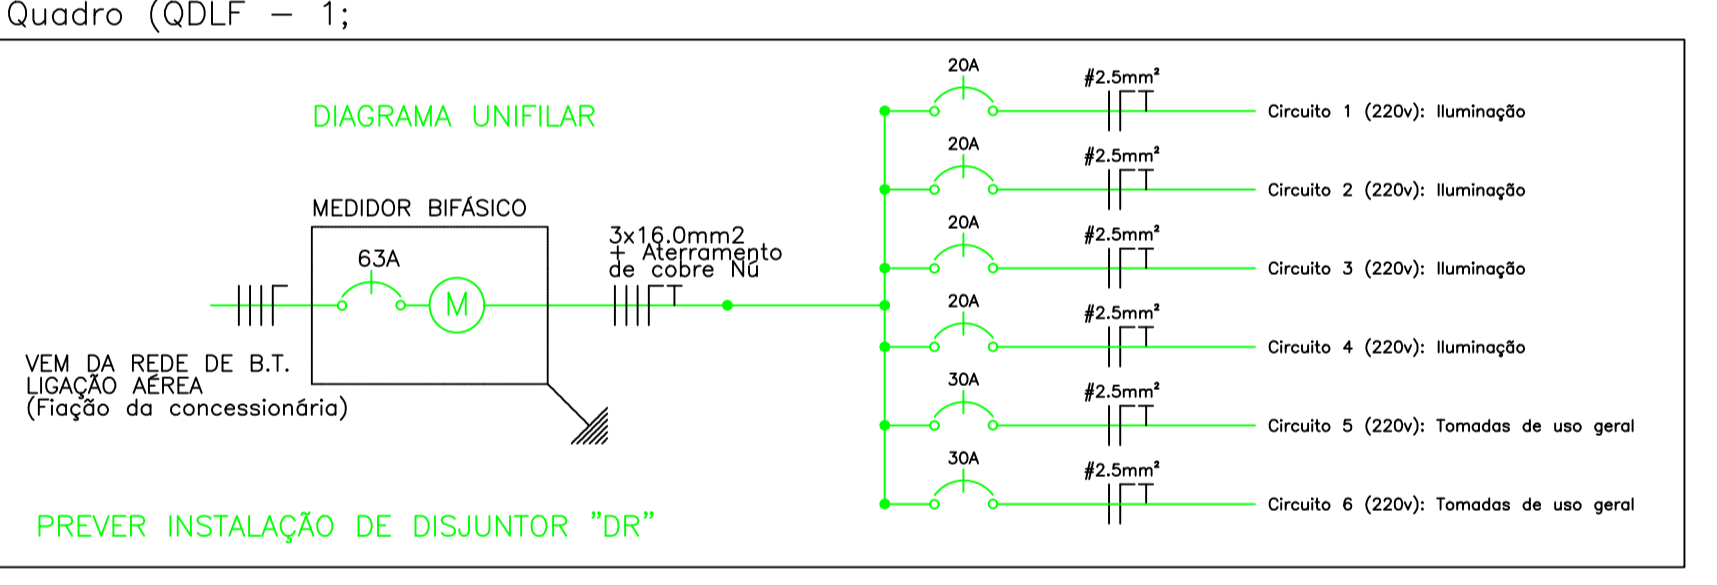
Quadro (QDLF — 1;

DIAGRAMA UNIFILAR

MEDIDOR BIFÁSICO

63A

M

3x16.0mm2
+ Aterramento
de cobre Nú

VEM DA REDE DE B.T.
LIGAÇÃO AÉREA
(Fiação da concessionária)

PREVER INSTALAÇÃO DE DISJUNTOR "DR"

20A
#2.5mm²
Circuito 1 (220v): Iluminação

20A
#2.5mm²
Circuito 2 (220v): Iluminação

20A
#2.5mm²
Circuito 3 (220v): Iluminação

20A
#2.5mm²
Circuito 4 (220v): Iluminação

30A
#2.5mm²
Circuito 5 (220v): Tomadas de uso geral

30A
#2.5mm²
Circuito 6 (220v): Tomadas de uso geral